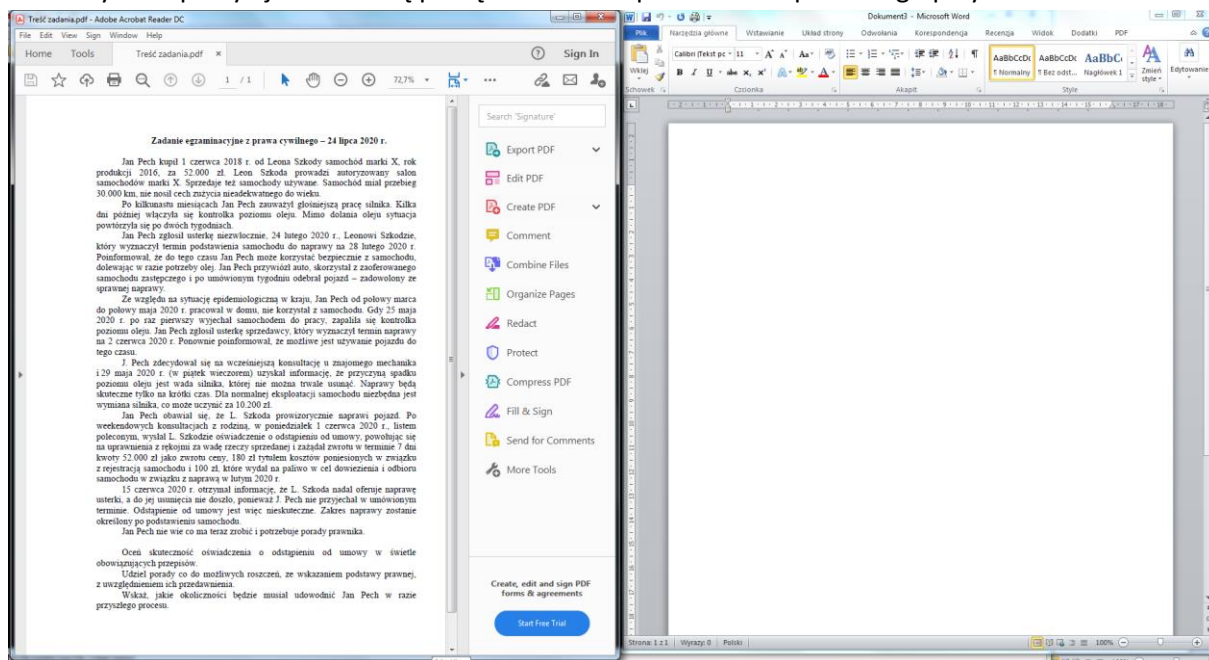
Treść zadania.pdf - Adobe Acrobat Reader DC

File Edit View Sign Window Help

Home Tools Treść zadania.pdf ×

Sign In

1 / 1

72,7%

Zadanie egzaminacyjne z prawa cywilnego – 24 lipca 2020 r.

Jan Pech kupił 1 czerwca 2018 r. od Leona Szkody samochód marki X, rok produkcji 2016, za 52.000 zł. Leon Szkoda prowadzi autoryzowany salon samochodów marki X. Sprzedaje też samochody używane. Samochód miał przebieg 30.000 km, nie nosił cech zużycia nieadekwatnego do wieku.

Po kilkunastu miesiącach Jan Pech zauważył głośniejszą pracę silnika. Kilka dni później włączyła się kontrolka poziomu oleju. Mimo dolania oleju sytuacja powtórzyła się po dwóch tygodniach.

Jan Pech zgłosił usterkę niezwłocznie, 24 lutego 2020 r., Leonowi Szkodzie, który wyznaczył termin podstawienia samochodu do naprawy na 28 lutego 2020 r. Poinformował, że do tego czasu Jan Pech może korzystać bezpiecznie z samochodu, dolewając w razie potrzeby olej. Jan Pech przywiózł auto, skorzystał z zaoferowanego samochodu zastępczego i po umówionym tygodniu odebrał pojazd – zadowolony ze sprawnej naprawy.

Ze względu na sytuację epidemiologiczną w kraju, Jan Pech od połowy marca do połowy maja 2020 r. pracował w domu, nie korzystał z samochodu. Gdy 25 maja 2020 r. po raz pierwszy wyjechał samochodem do pracy, zapaliła się kontrolka poziomu oleju. Jan Pech zgłosił usterkę sprzedawcy, który wyznaczył termin naprawy na 2 czerwca 2020 r. Ponownie poinformował, że możliwe jest używanie pojazdu do tego czasu.

J. Pech zdecydował się na wcześniejszą konsultacje u znajomego mechanika i 29 maja 2020 r. (w piątek wieczorem) uzyskał informację, że przyczyną spadku poziomu oleju jest wada silnika, której nie można trwale usunąć. Naprawy będą skuteczne tylko na krótki czas. Dla normalnej eksploatacji samochodu niezbędna jest wymiana silnika, co może uczynić za 10.200 zł.

Jan Pech obawiał się, że L. Szkoda prowizorycznie naprawi pojazd. Po weekendowych konsultacjach z rodziną, w poniedziałek 1 czerwca 2020 r., listem poleconym, wysłał L. Szkodzie oświadczenie o odstąpieniu od umowy, powołując się na uprawnienia z rękojmi za wadę rzeczy sprzedanej i zażądał zwrotu w terminie 7 dni kwoty 52.000 zł jako zwrotu ceny, 180 zł tytułem kosztów poniesionych w związku z rejestracją samochodu i 100 zł, które wydał na paliwo w cel dowiezienia i odbioru samochodu w związku z naprawą w lutym 2020 r.

15 czerwca 2020 r. otrzymał informacje, że L. Szkoda nadal oferuje naprawę usterki, a do jej usunięcia nie doszło, ponieważ J. Pech nie przyjechał w umówionym terminie. Odstąpienie od umowy jest więc nieskuteczne. Zakres naprawy zostanie określony po podstawieniu samochodu.

Jan Pech nie wie co ma teraz zrobić i potrzebuje porady prawnika.

Oceń skuteczność oświadczenia o odstąpieniu od umowy w świetle obowiązujących przepisów.

Udziel porady co do możliwych roszczeń, ze wskazaniem podstawy prawnej, z uwzględnieniem ich przedawnienia.

Wskaż, jakie okoliczności będzie musiał udowodnić Jan Pech w razie przyszłego procesu.

Search 'Signature'
Export PDF
Edit PDF
Create PDF
Comment
Combine Files
Organize Pages
Redact
Protect
Compress PDF
Fill & Sign
Send for Comments
More Tools

Create, edit and sign PDF forms & agreements

Start Free Trial

Dokument3 - Microsoft Word

Plik Narzędzia główne Wstawianie Układ strony Odwołania Korespondencja Recenzja Widok Dodatki PDF

Wklej Calibri (Tekst pc 11 AaBbCcDc AaBbCcDc AaBbC ¶ Normalny ¶ Bez odst... Nagłówek 1 Zmień style Edytowanie

Schowek Czcionka Akapit Style

Strona: 1 z 1 | Wyrazy: 0 | Polski 100%